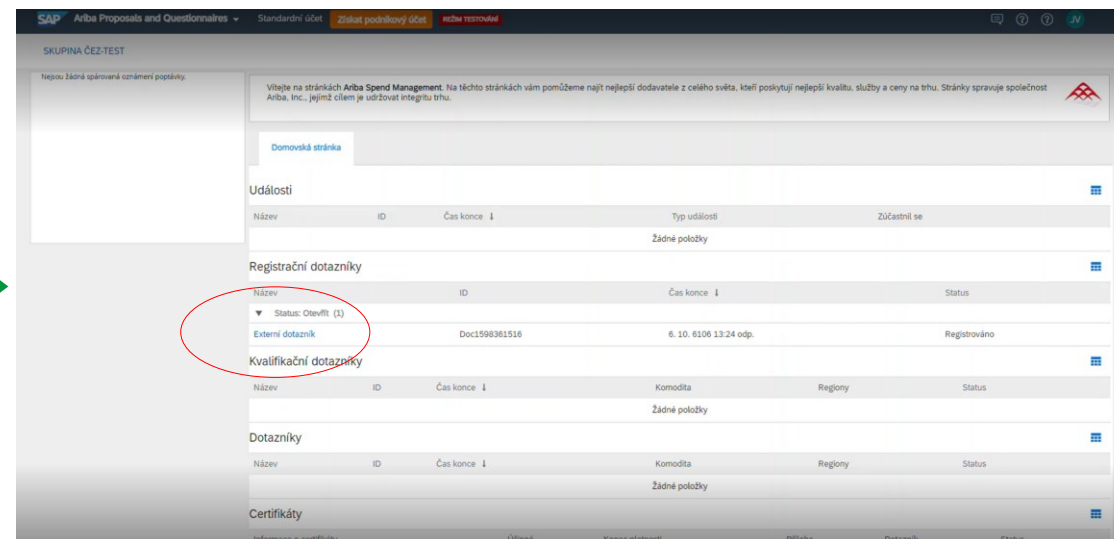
SAP Ariba Proposals and Questionnaires Standardní účet Získat podnikový účet REŽIM TESTOVÁNÍ JV

SKUPINA ČEZ-TEST

Nejsou žádná spárovaná oznámení poptávky.

Vítejte na stránkách Ariba Spend Management. Na těchto stránkách vám pomůžeme najít nejlepší dodavatele z celého světa, kteří poskytují nejlepší kvalitu, služby a ceny na trhu. Stránky spravuje společnost Ariba, Inc., jejímž cílem je udržovat integritu trhu.

Domovská stránka

Události

| Název | ID | Čas konce ↓ | Typ události | Zúčastnil se |
|---|---|---|---|---|
| Žádné položky | | | | |

Registrační dotazníky

| Název | ID | Čas konce ↓ | Status |
|---|---|---|---|
| ▼ Status: Otevřít (1) | | | |
| Externí dotazník | Doc1598361516 | 6. 10. 6106 13:24 odp. | Registrováno |

Kvalifikační dotazníky

| Název | ID | Čas konce ↓ | Komodita | Regiony | Status |
|---|---|---|---|---|---|
| Žádné položky | | | | | |

Dotazníky

| Název | ID | Čas konce ↓ | Komodita | Regiony | Status |
|---|---|---|---|---|---|
| Žádné položky | | | | | |

Certifikáty

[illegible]